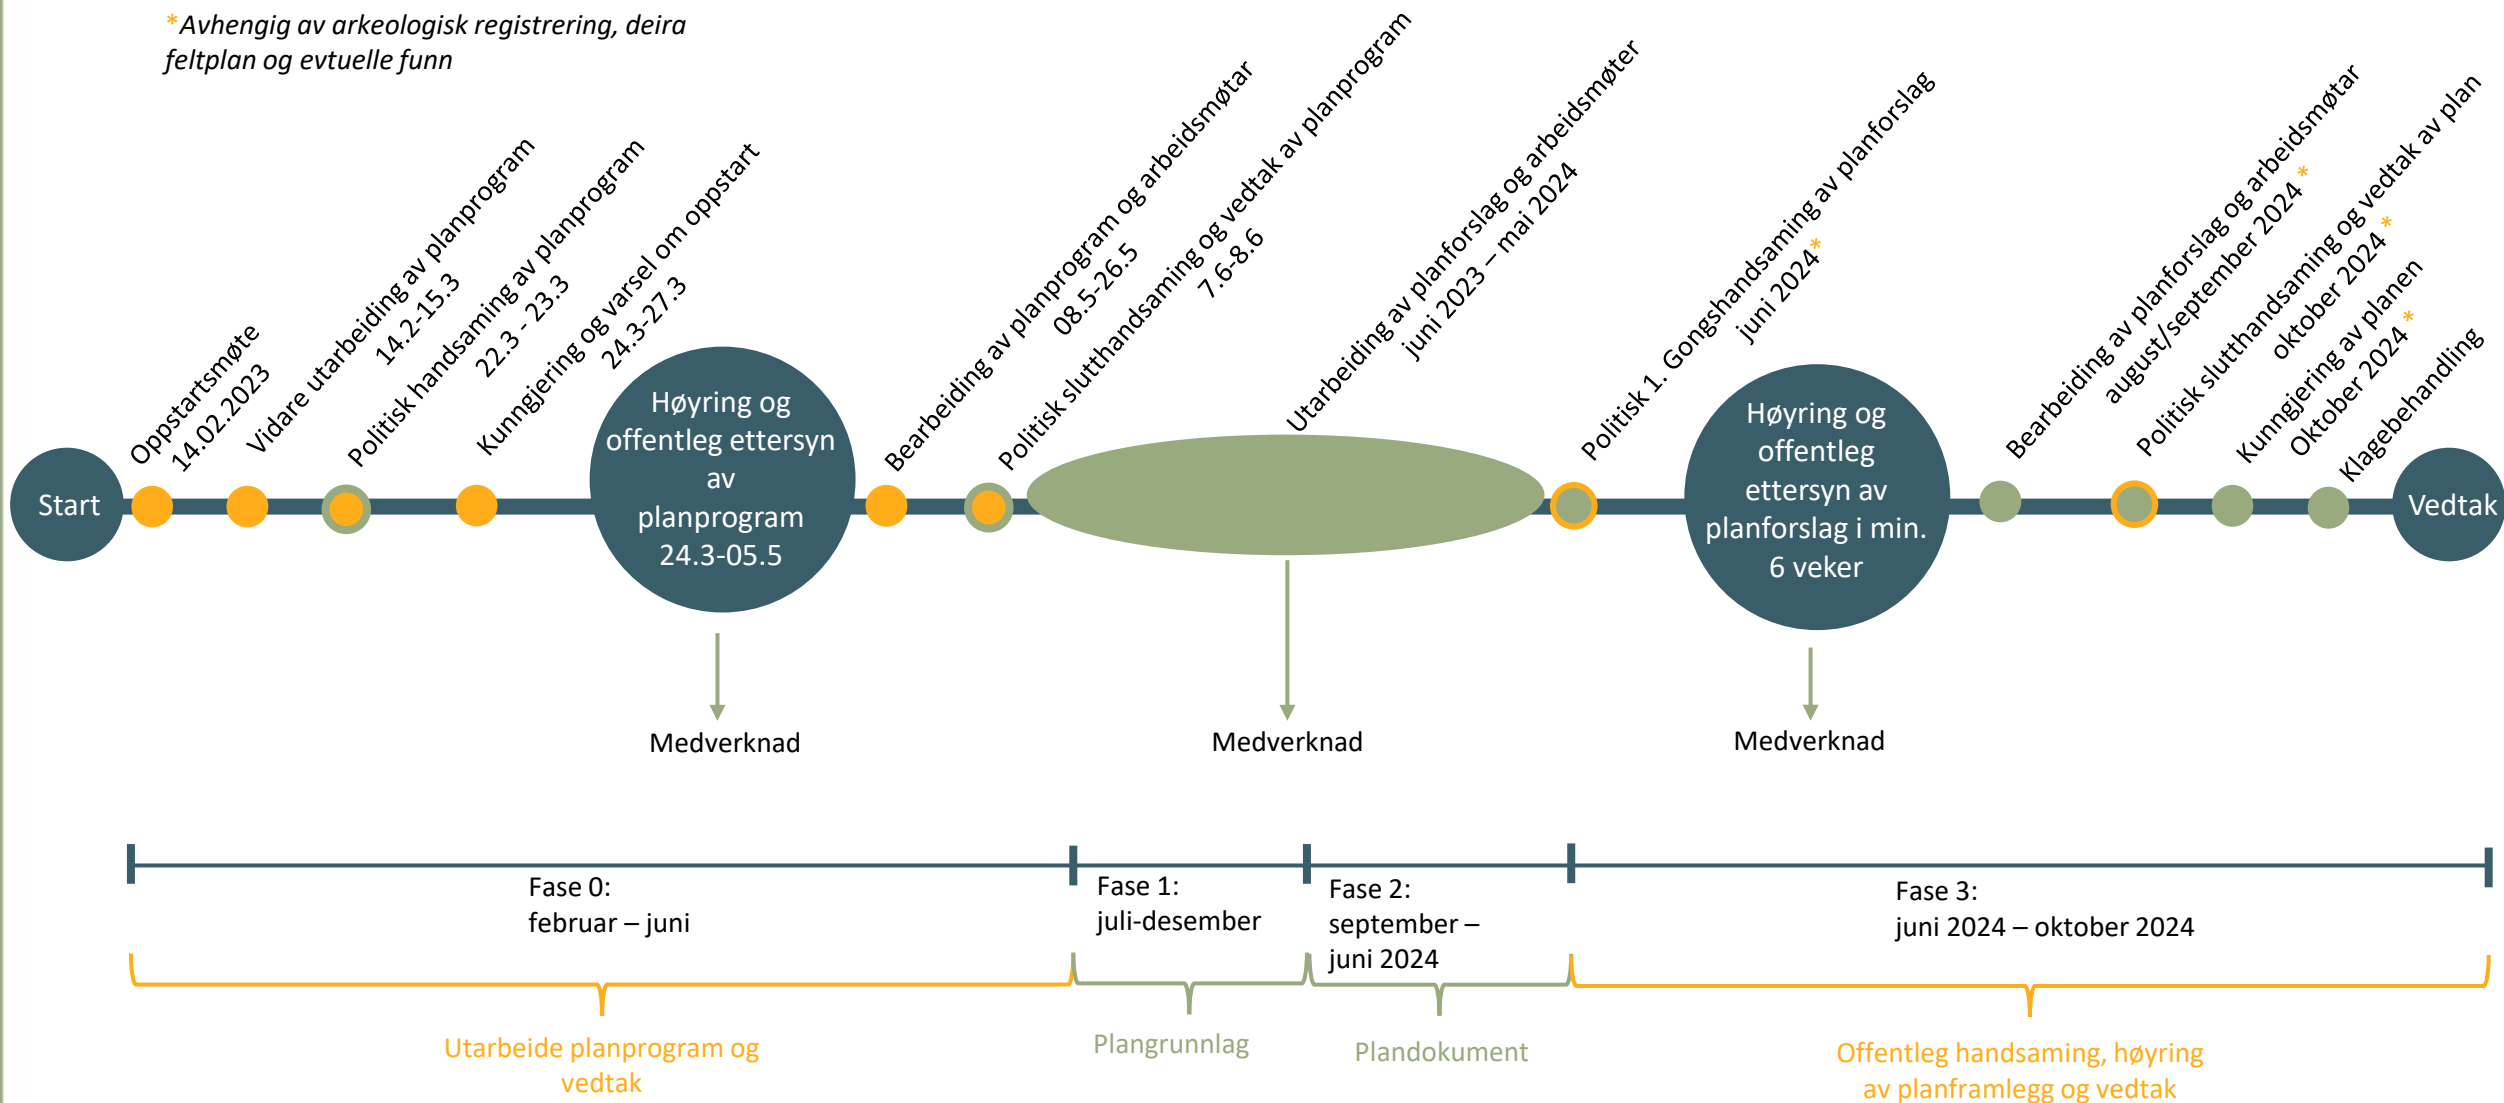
*Avhengig av arkeologisk registrering, deira feltplan og evtuelle funn

Oppstartsmøte
14.02.2023

Vidare utarbeiding av planprogram
14.2-15.3

Politisk handsaming av planprogram
22.3 - 23.3

Kunngjering og varsel om oppstart
24.3-27.3

Bearbeiding av planprogram og arbeidsmøtar
08.5-26.5

Politisk slutthandsaming og vedtak av planprogram
7.6-8.6

Utarbeiding av planforslag og arbeidsmøter
juni 2023 – mai 2024

Politisk 1. Gongshandsaming av planforslag
juni 2024*

Bearbeiding av planforslag og arbeidsmøtar
august/september 2024*

Politisk slutthandsaming og vedtak av plan
oktober 2024*

Kunngjering av planen
Oktober 2024*

Klagebehandling

Start

Høyring og offentleg ettersyn av planprogram 24.3-05.5

Høyring og offentleg ettersyn av planforslag i min. 6 veker

Vedtak

Medverknad

Medverknad

Medverknad

Fase 0:
februar – juni

Fase 1:
juli-desember

Fase 2:
september – juni 2024

Fase 3:
juni 2024 – oktober 2024

Utarbeide planprogram og vedtak

Plangrunnlag

Plandokument

Offentleg handsaming, høyring av planframlegg og vedtak